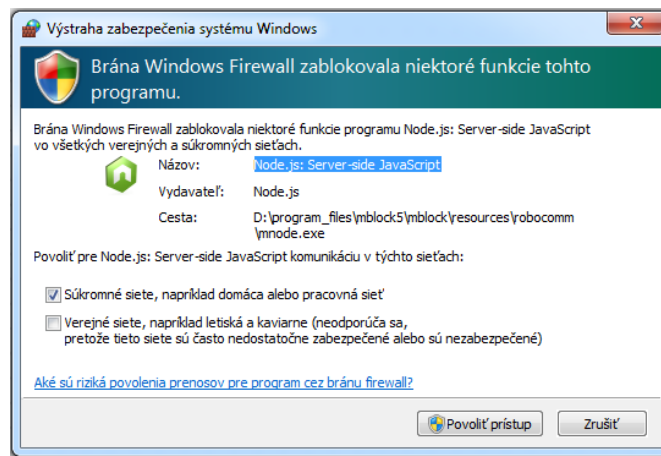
Výstraha zabezpečenia systému Windows

Brána Windows Firewall zablokovala niektoré funkcie tohto programu.

Brána Windows Firewall zablokovala niektoré funkcie programu Node.js: Server-side JavaScript vo všetkých verejných a súkromných sieťach.

Názov: Node.js: Server-side JavaScript

Vydavateľ: Node.js

Cesta: D:\program_files\mblock5\mblock\resources\robocomm\mnode.exe

Povoliť pre Node.js: Server-side JavaScript komunikáciu v týchto sieťach:

Súkromné siete, napríklad domáca alebo pracovná sieť

Verejné siete, napríklad letiská a kaviarne (neodporúča sa, pretože tieto siete sú často nedostatočne zabezpečené alebo sú nezabezpečené)

Aké sú riziká povolenia prenosov pre program cez bránu firewall?

Povoliť prístup

Zrušiť